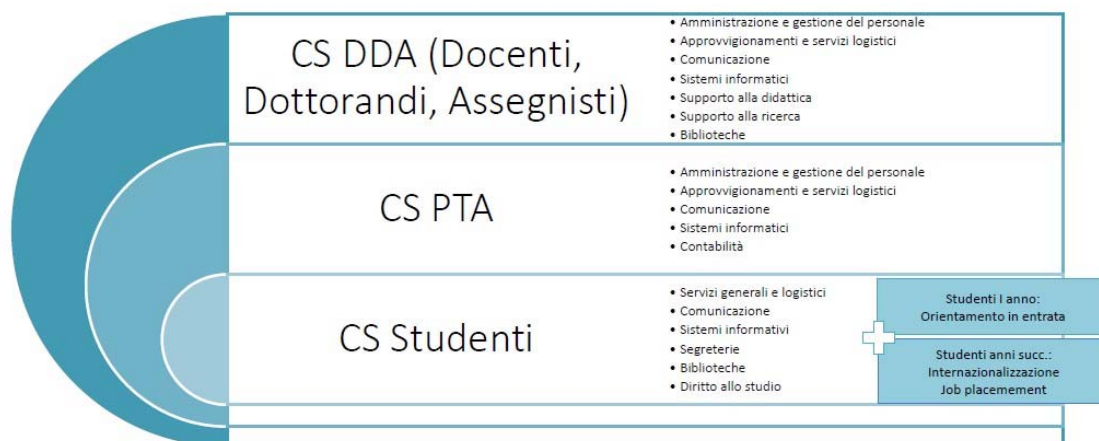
CS DDA (Docenti, Dottorandi, Assegnisti)

- Amministrazione e gestione del personale
- Approvvigionamenti e servizi logistici
- Comunicazione
- Sistemi informatici
- Supporto alla didattica
- Supporto alla ricerca
- Biblioteche

CS PTA

- Amministrazione e gestione del personale
- Approvvigionamenti e servizi logistici
- Comunicazione
- Sistemi informatici
- Contabilità

CS Studenti

- Servizi generali e logistici
- Comunicazione
- Sistemi informativi
- Segreterie
- Biblioteche
- Diritto allo studio

Studenti I anno: Orientamento in entrata

Studenti anni succ.: Internazionalizzazione Job placemement